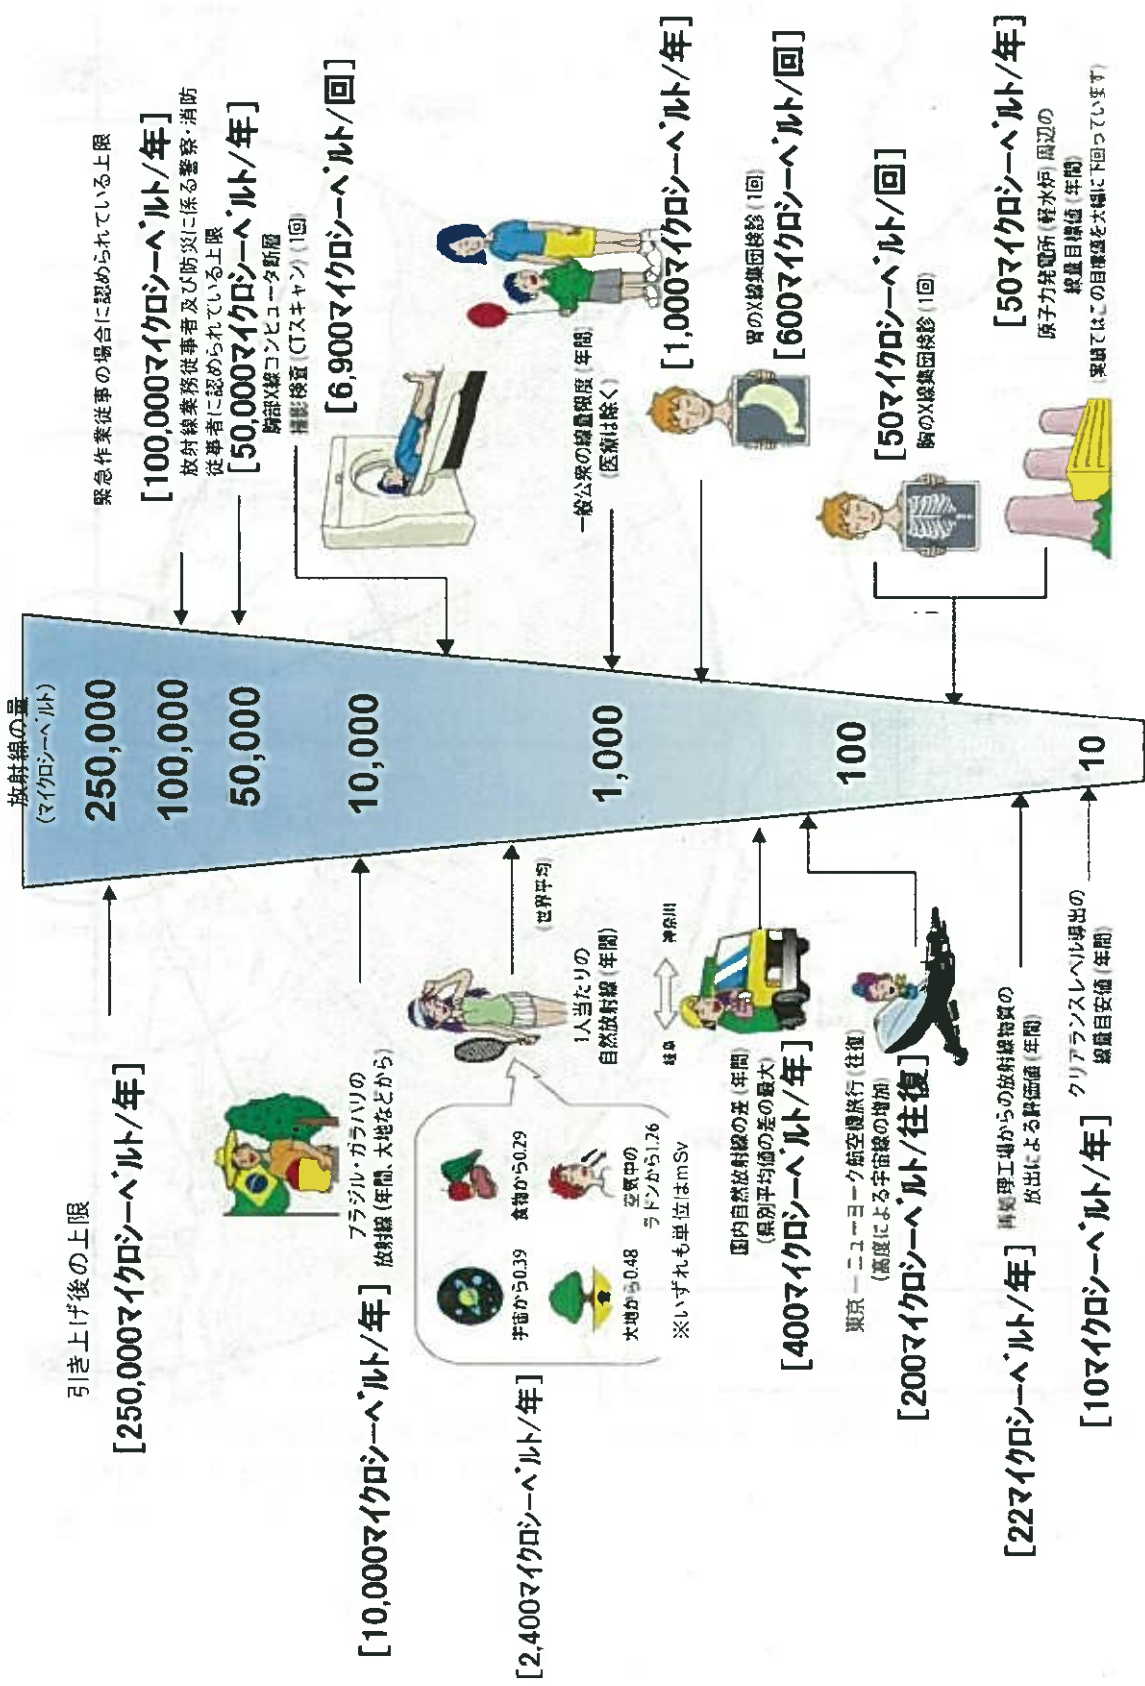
放射線の量
(マイクロシーベルト)

250,000
100,000
50,000
10,000
1,000
100
10

引き上げ後の上限
[250,000マイクロシーベルト/年]

緊急作業従事の場合に認められている上限
[100,000マイクロシーベルト/年]

放射線業務従事者及び防災に係る警察・消防従事者に認められている上限
[50,000マイクロシーベルト/年]

胸部X線コンピュータ断層撮影検査(CTスキャン)(1回)
[6,900マイクロシーベルト/回]

一般公衆の線量限度(年間)(医療は除く)
[1,000マイクロシーベルト/年]

胃のX線集団検診(1回)
[600マイクロシーベルト/回]

胸のX線集団検診(1回)
[50マイクロシーベルト/回]

原子力発電所(軽水炉)周辺の線量目標値(年間)
実績ではこの目標値を大幅に下回っています
[50マイクロシーベルト/年]

ブラジル・ガラパリの放射線(年間、大地などから)
[10,000マイクロシーベルト/年]

1人当たりの自然放射線(年間)(世界平均)
[2,400マイクロシーベルト/年]

宇宙から0.39
食物から0.29
大地から0.48
空気中のラドンから1.26
※いずれも単位はmSv

岐阜 神奈川
国内自然放射線の差(年間)(県別平均値の差の最大)
[400マイクロシーベルト/年]

東京 ニューヨーク航空機旅行(往復)(高度による宇宙線の増加)
[200マイクロシーベルト/往復]

再処理工場からの放射性物質の放出による評価値(年間)
[22マイクロシーベルト/年]

クリアランスレベル導出の線量目安値(年間)
[10マイクロシーベルト/年]